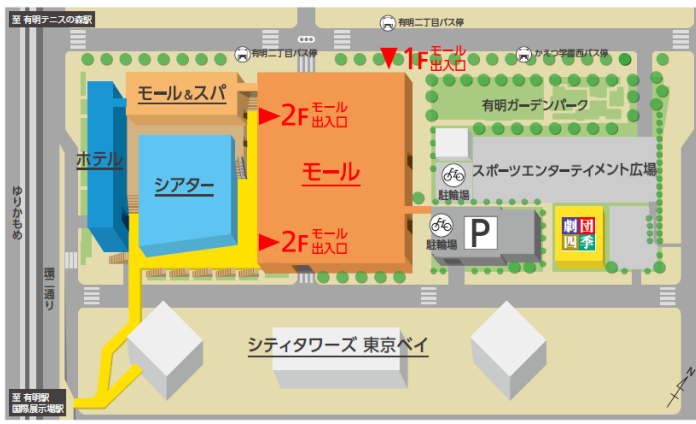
至 有明テニスの森駅

有明二丁目バス停

有明二丁目バス停

かえつ学園西バス停

1F モール 出入口

モール＆スパ

2F モール 出入口

有明ガーデンパーク

ホテル

シアター

モール

スポーツエンターテイメント広場

駐輪場

駐輪場

P

劇団 四季

2F モール 出入口

ゆりかもめ

環二通り

シティタワーズ 東京ベイ

至 有明駅 国際展示場駅

N